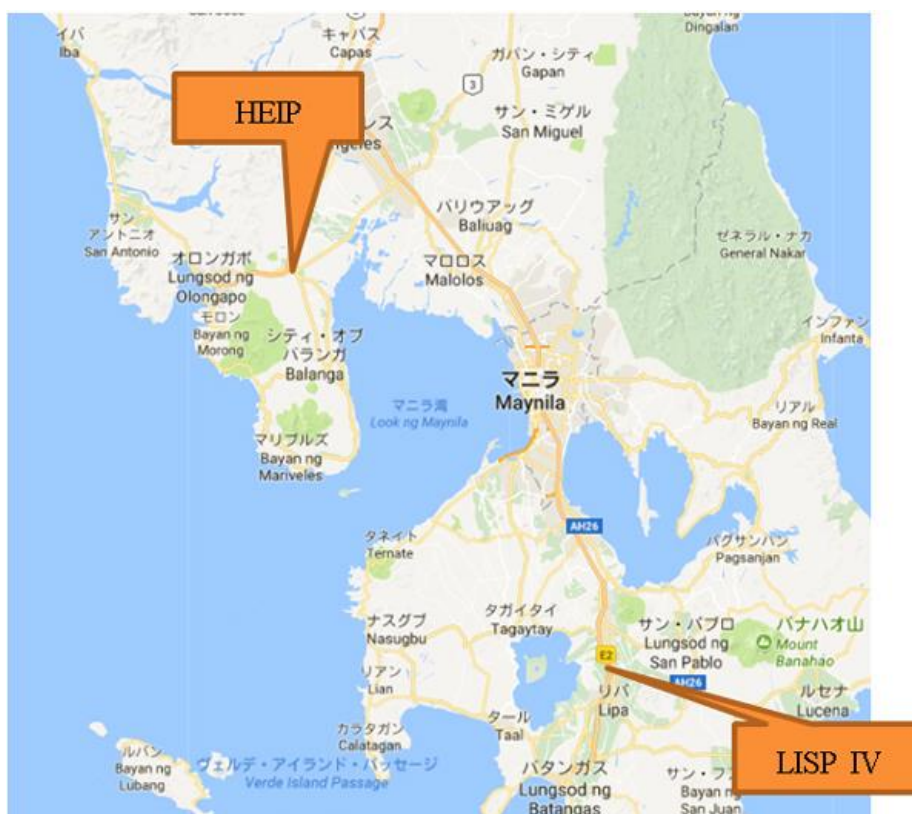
イバ
Iba

キャパス
Capas

ガパン・シティ
Gapan

Dingalan

HEIP

サン・ミゲル
San Miguel

3

レス
geles

サン
アントニオ
San Antonio

オロンガポ
Lungsod ng
Olongapo

バリウアッグ
Baliuag

マロロス
Malolos

ゼネラル・ナカ
General Nakar

モロン
Bayan ng
Morong

シティ・オブ
バランガ
Balanga

インファン
Infanta

マニラ
Maynila

マニラ湾
Look ng Maynila

リアル
Bayan ng Real

マリブルズ
Bayan ng
Mariveles

タネイト
Ternate

AH26

パグサンハン
Pagsanjan

ナスグブ
Nasugbu

タガイタイ
Tagaytay

サン・パブロ
Lungsod ng
San Pablo

バナハオ山
Mount
Banahao

E2

AH26

リアン
Lian

リパ
Lipa

ルセナ
Lucena

カラタガン
Calatagan

タール
Taal

ルバン
Bayan ng
Lubang

ヴェルデ・アイランド・パッセージ
Verde Island Passage

バタンガス
Lungsod ng
Batangas

サン・フ
San Juan

LISP IV